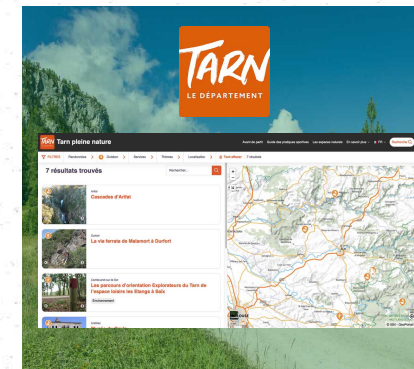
TARN
LE DÉPARTEMENT

Tarn pleine nature

7 résultats trouvés

Arfons
Cascades d'Arifat

Durfort
La via ferrata de Malamort à Durfort

Les parcours d'orientation Explorateurs du Tarn de l'espace loisirs les Étangs à Saïx

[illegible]